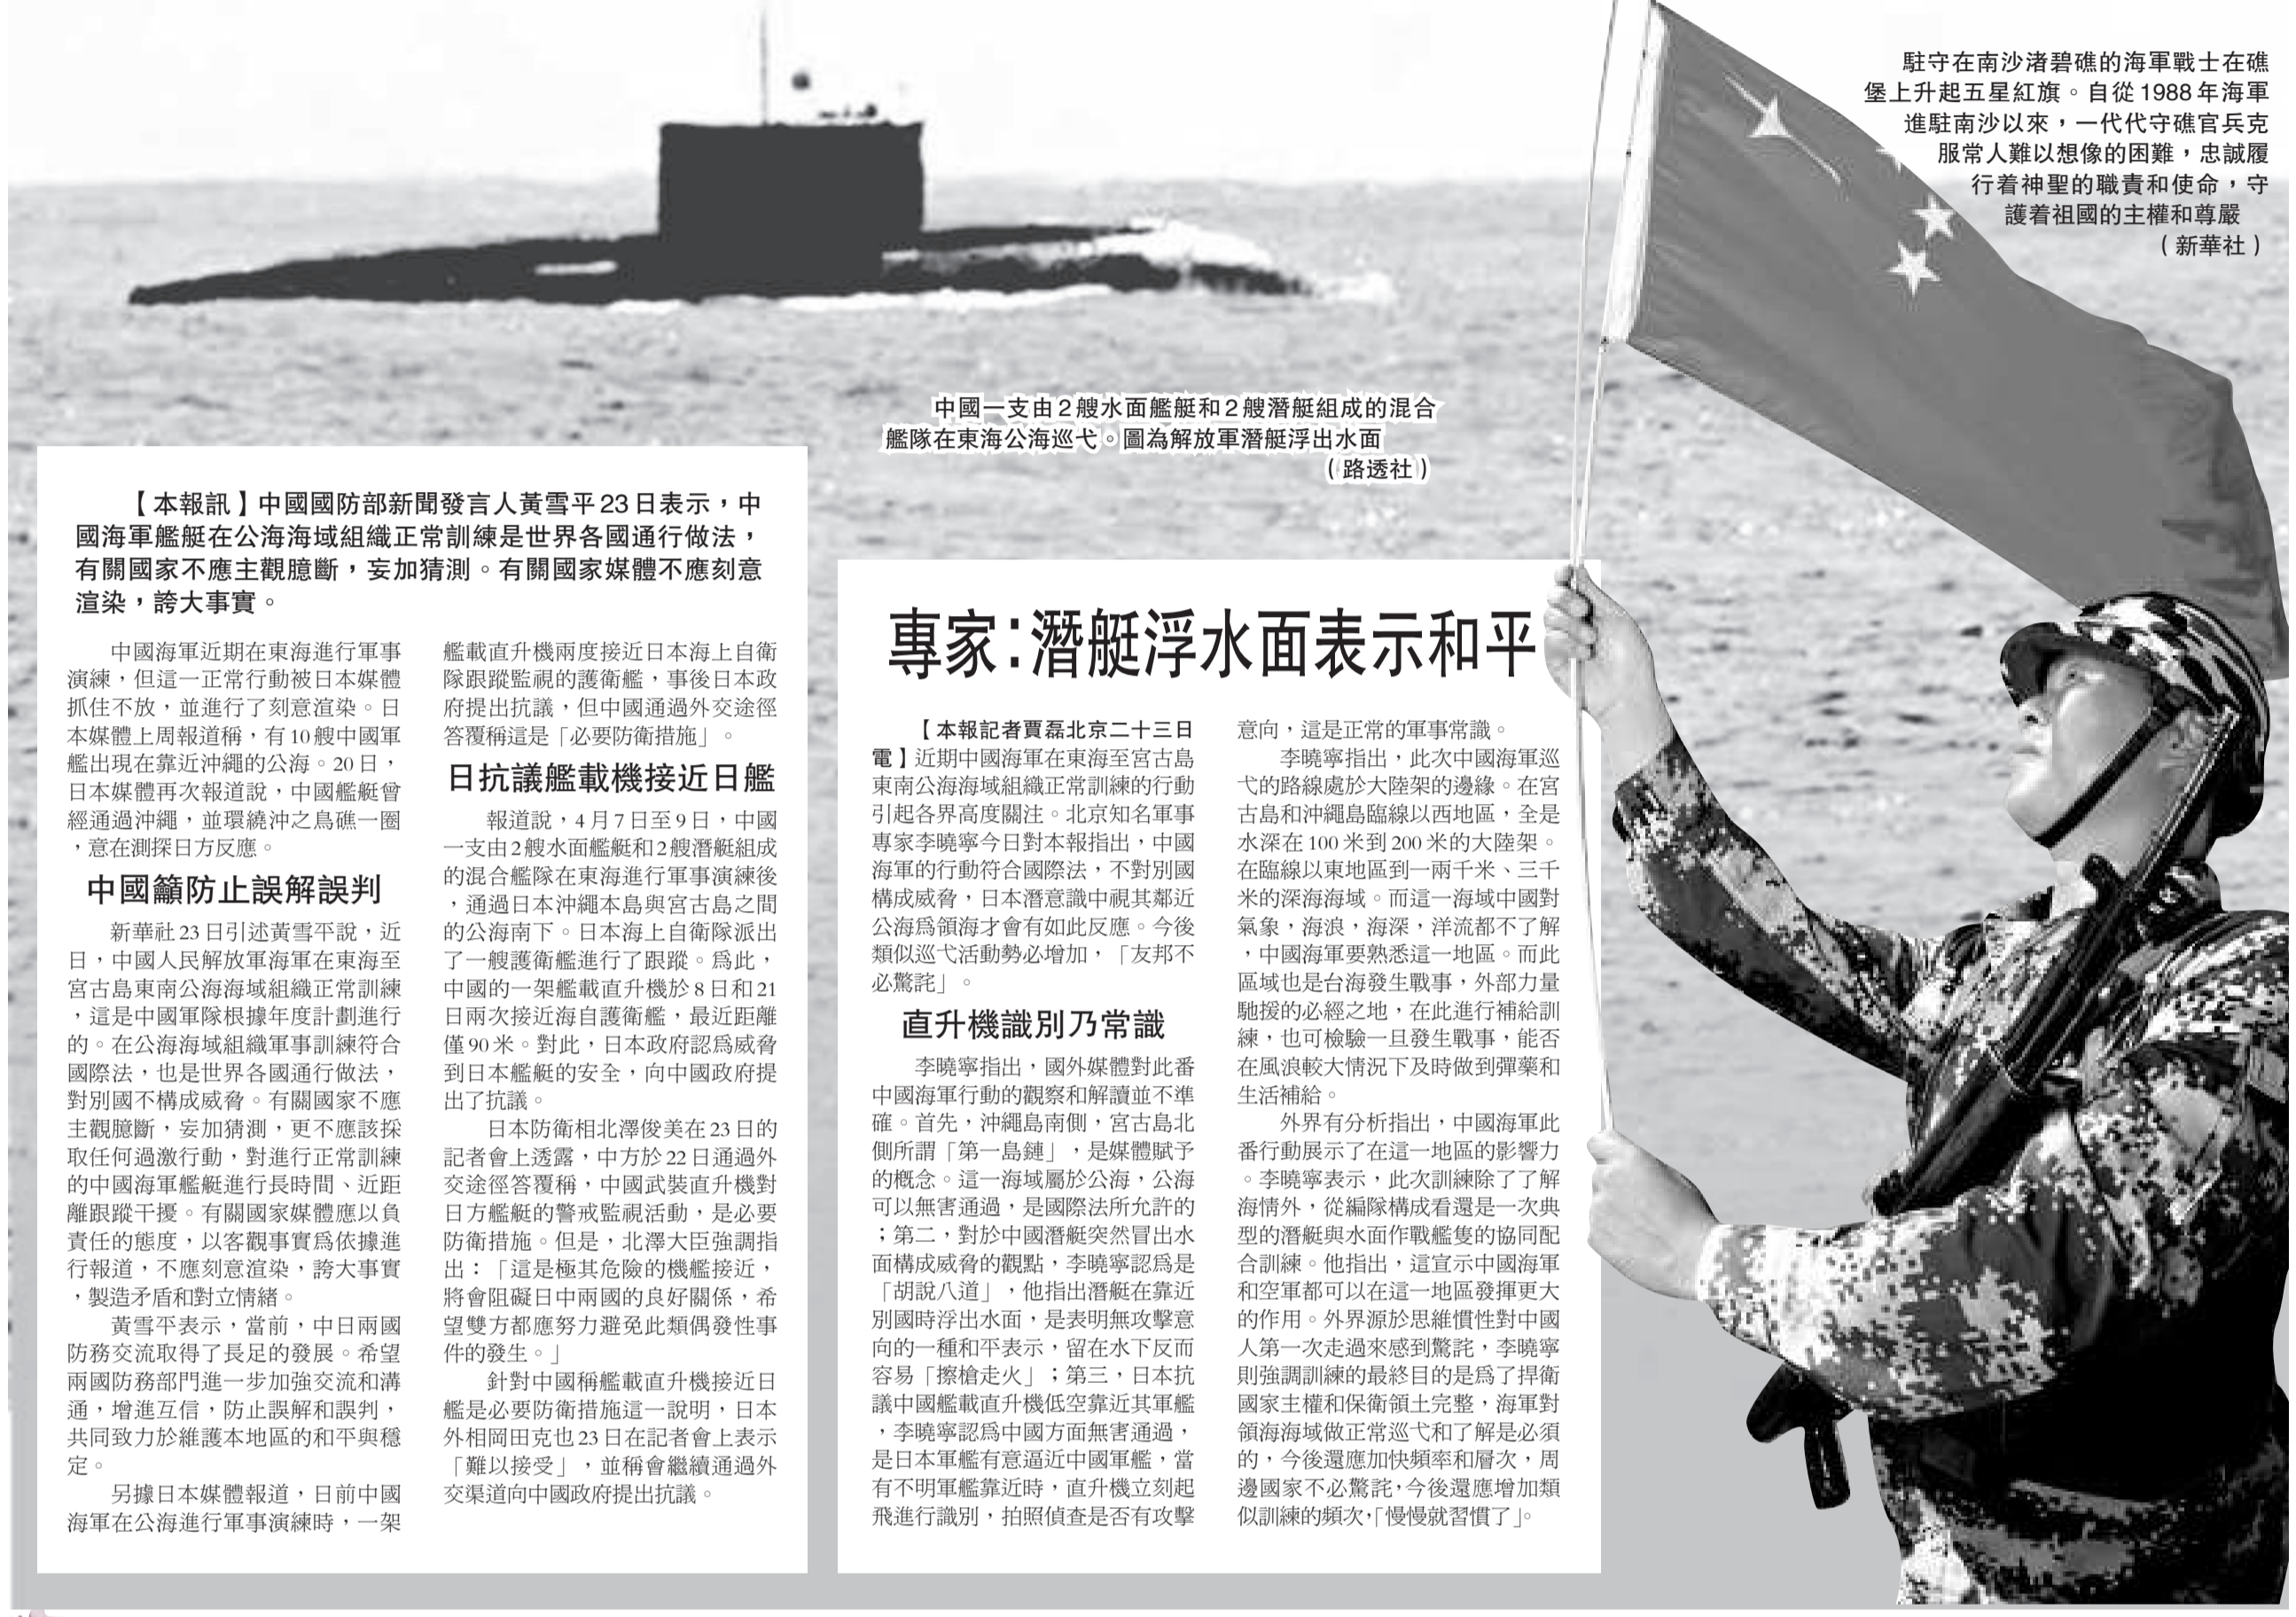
駐守在南沙渚碧礁的海軍戰士在礁堡上升起五星紅旗。自從1988年海軍進駐南沙以來，一代代守礁官兵克服常人難以想像的困難，忠誠履行着神聖的職責和使命，守護着祖國的主權和尊嚴

（新華社）

中國一支由２艘水面艦艇和２艘潛艇組成的混合艦隊在東海公海巡弋。圖為解放軍潛艇浮出水面

（路透社）

【本報訊】中國國防部新聞發言人黃雪平23日表示，中國海軍艦艇在公海海域組織正常訓練是世界各國通行做法，有關國家不應主觀臆斷，妄加猜測。有關國家媒體不應刻意渲染，誇大事實。

中國海軍近期在東海進行軍事演練，但這一正常行動被日本媒體抓住不放，並進行了刻意渲染。日本媒體上周報道稱，有10艘中國軍艦出現在靠近沖繩的公海。20日，日本媒體再次報道說，中國艦艇曾經通過沖繩，並環繞沖之鳥礁一圈，意在測探日方反應。

中國籲防止誤解誤判

新華社23日引述黃雪平說，近日，中國人民解放軍海軍在東海至宮古島東南公海海域組織正常訓練，這是中國軍隊根據年度計劃進行的。在公海海域組織軍事訓練符合國際法，也是世界各國通行做法，對別國不構成威脅。有關國家不應主觀臆斷，妄加猜測，更不應該採取任何過激行動，對進行正常訓練的中國海軍艦艇進行長時間、近距離跟蹤干擾。有關國家媒體應以負責任的態度，以客觀事實爲依據進行報道，不應刻意渲染，誇大事實，製造矛盾和對立情緒。

黃雪平表示，當前，中日兩國防務交流取得了長足的發展。希望兩國防務部門進一步加強交流和溝通，增進互信，防止誤解和誤判，共同致力於維護本地區的和平與穩定。

另據日本媒體報道，日前中國海軍在公海進行軍事演練時，一架艦載直升機兩度接近日本海上自衛隊跟蹤監視的護衛艦，事後日本政府提出抗議，但中國通過外交途徑答覆稱這是「必要防衛措施」。

日抗議艦載機接近日艦

報道說，4月7日至9日，中國一支由2艘水面艦艇和2艘潛艇組成的混合艦隊在東海進行軍事演練後，通過日本沖繩本島與宮古島之間的公海南下。日本海上自衛隊派出了一艘護衛艦進行了跟蹤。爲此，中國的一架艦載直升機於8日和21日兩次接近海自護衛艦，最近距離僅90米。對此，日本政府認爲威脅到日本艦艇的安全，向中國政府提出了抗議。

日本防衛相北澤俊美在23日的記者會上透露，中方於22日通過外交途徑答覆稱，中國武裝直升機對日方艦艇的警戒監視活動，是必要防衛措施。但是，北澤大臣強調指出：「這是極其危險的機艦接近，將會阻礙日中兩國的良好關係，希望雙方都應努力避免此類偶發性事件的發生。」

針對中國稱艦載直升機接近日艦是必要防衛措施這一說明，日本外相岡田克也23日在記者會上表示「難以接受」，並稱會繼續通過外交渠道向中國政府提出抗議。

專家：潛艇浮水面表示和平

【本報記者賈磊北京二十三日電】近期中國海軍在東海至宮古島東南公海海域組織正常訓練的行動引起各界高度關注。北京知名軍事專家李曉寧今日對本報指出，中國海軍的行動符合國際法，不對別國構成威脅，日本潛意識中視其鄰近公海爲領海才會有如此反應。今後類似巡弋活動勢必增加，「友邦不必驚詫」。

直升機識別乃常識

李曉寧指出，國外媒體對此番中國海軍行動的觀察和解讀並不準確。首先，沖繩島南側，宮古島北側所謂「第一島鏈」，是媒體賦予的概念。這一海域屬於公海，公海可以無害通過，是國際法所允許的；第二，對於中國潛艇突然冒出水面構成威脅的觀點，李曉寧認爲是「胡說八道」，他指出潛艇在靠近別國時浮出水面，是表明無攻擊意向的一種和平表示，留在水下反而容易「擦槍走火」；第三，日本抗議中國艦載直升機低空靠近其軍艦，李曉寧認爲中國方面無害通過，是日本軍艦有意逼近中國軍艦，當有不明軍艦靠近時，直升機立刻起飛進行識別，拍照偵查是否有攻擊意向，這是正常的軍事常識。

李曉寧指出，此次中國海軍巡弋的路線處於大陸架的邊緣。在宮古島和沖繩島臨線以西地區，全是水深在100米到200米的大陸架。在臨線以東地區到一兩千米、三千米的深海海域。而這一海域中國對氣象，海浪，海深，洋流都不了解，中國海軍要熟悉這一地區。而此區域也是台海發生戰事，外部力量馳援的必經之地，在此進行補給訓練，也可檢驗一旦發生戰事，能否在風浪較大情況下及時做到彈藥和生活補給。

外界有分析指出，中國海軍此番行動展示了在這一地區的影響力。李曉寧表示，此次訓練除了了解海情外，從編隊構成看還是一次典型的潛艇與水面作戰艦隻的協同配合訓練。他指出，這宣示中國海軍和空軍都可以在這一地區發揮更大的作用。外界源於思維慣性對中國人第一次走過來感到驚詫，李曉寧則強調訓練的最終目的是爲了捍衛國家主權和保衛領土完整，海軍對領海海域做正常巡弋和了解是必須的，今後還應加快頻率和層次，周邊國家不必驚詫，今後還應增加類似訓練的頻次，「慢慢就習慣了」。